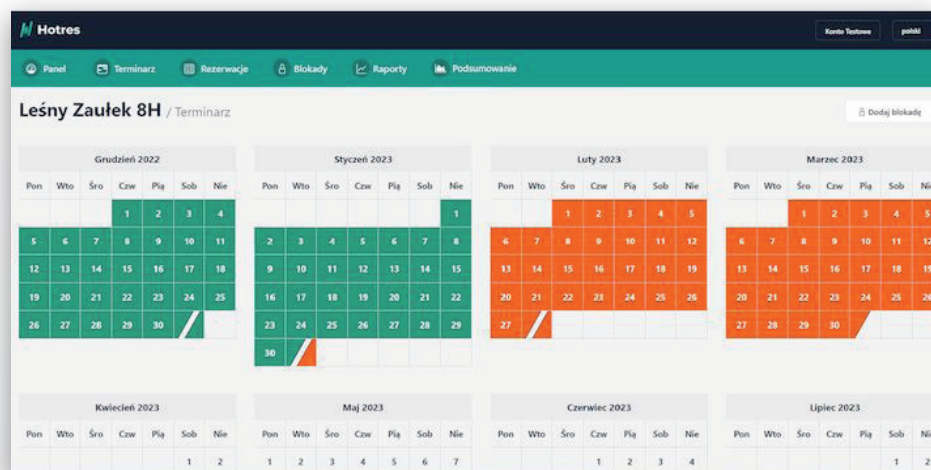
Hotres

Konto Testowe | polski

Panel | Terminarz | Rezerwacje | Blokady | Raporty | Podsumowanie

Leśny Zaułek 8H / Terminarz

Dodaj blokadę

Grudzień 2022

| Pon | Wto | Śro | Czw | Pią | Sob | Nie |
|---|---|---|---|---|---|---|
| | | | 1 | 2 | 3 | 4 |
| 5 | 6 | 7 | 8 | 9 | 10 | 11 |
| 12 | 13 | 14 | 15 | 16 | 17 | 18 |
| 19 | 20 | 21 | 22 | 23 | 24 | 25 |
| 26 | 27 | 28 | 29 | 30 | | |

Styczeń 2023

| Pon | Wto | Śro | Czw | Pią | Sob | Nie |
|---|---|---|---|---|---|---|
| | | | | | | 1 |
| 2 | 3 | 4 | 5 | 6 | 7 | 8 |
| 9 | 10 | 11 | 12 | 13 | 14 | 15 |
| 16 | 17 | 18 | 19 | 20 | 21 | 22 |
| 23 | 24 | 25 | 26 | 27 | 28 | 29 |
| 30 | | | | | | |

Luty 2023

| Pon | Wto | Śro | Czw | Pią | Sob | Nie |
|---|---|---|---|---|---|---|
| | | 1 | 2 | 3 | 4 | 5 |
| 6 | 7 | 8 | 9 | 10 | 11 | 12 |
| 13 | 14 | 15 | 16 | 17 | 18 | 19 |
| 20 | 21 | 22 | 23 | 24 | 25 | 26 |
| 27 | | | | | | |

Marzec 2023

| Pon | Wto | Śro | Czw | Pią | Sob | Ni |
|---|---|---|---|---|---|---|
| | | 1 | 2 | 3 | 4 | 5 |
| 6 | 7 | 8 | 9 | 10 | 11 | 12 |
| 13 | 14 | 15 | 16 | 17 | 18 | 19 |
| 20 | 21 | 22 | 23 | 24 | 25 | 26 |
| 27 | 28 | 29 | 30 | | | |

Kwiecień 2023

| Pon | Wto | Śro | Czw | Pią | Sob | Nie |
|---|---|---|---|---|---|---|
| | | | | | 1 | 2 |

Maj 2023

| Pon | Wto | Śro | Czw | Pią | Sob | Nie |
|---|---|---|---|---|---|---|
| 1 | 2 | 3 | 4 | 5 | 6 | 7 |

Czerwiec 2023

| Pon | Wto | Śro | Czw | Pią | Sob | Nie |
|---|---|---|---|---|---|---|
| | | | 1 | 2 | 3 | 4 |

Lipiec 2023

| Pon | Wto | Śro | Czw | Pią | Sob | Ni |
|---|---|---|---|---|---|---|
| | | | | | 1 | 2 |